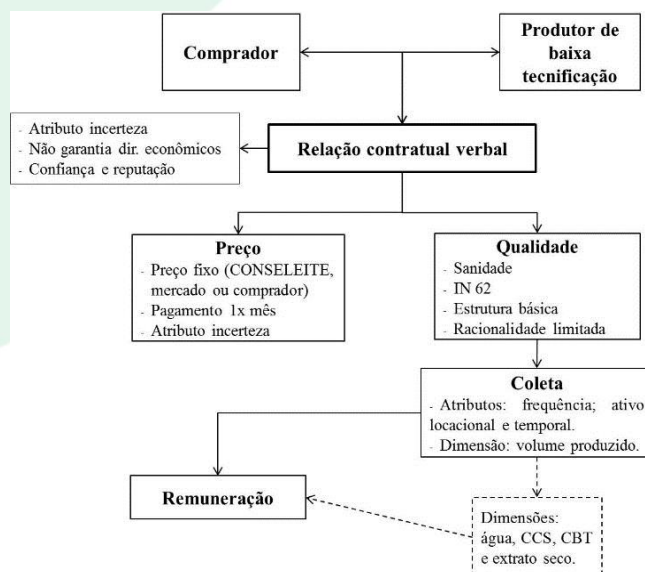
Comprador

Produtor de baixa tecnificação

- Atributo incerteza
- Não garantia dir. econômicos
- Confiança e reputação

Relação contratual verbal

Preço
- Preço fixo (CONSELEITE, mercado ou comprador)
- Pagamento 1x mês
- Atributo incerteza

Qualidade
- Sanidade
- IN 62
- Estrutura básica
- Racionalidade limitada

Coleta
- Atributos: frequência; ativo locacional e temporal.
- Dimensão: volume produzido.

Remuneração

Dimensões: água, CCS, CBT e extrato seco.